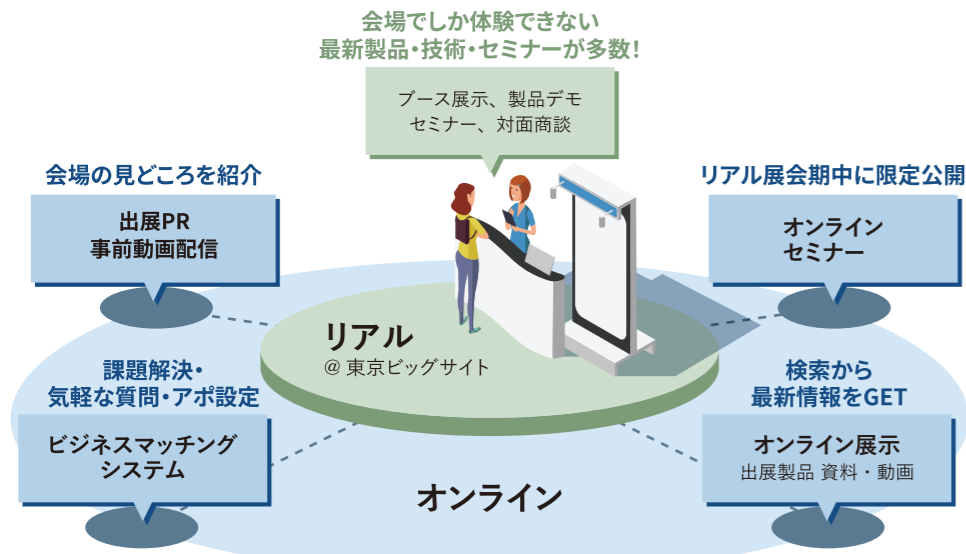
会場でしか体験できない
最新製品・技術・セミナーが多数！

ブース展示、製品デモ
セミナー、対面商談

会場の見どころを紹介

出展PR
事前動画配信

リアル展会期中に限定公開

オンライン
セミナー

リアル
＠ 東京ビッグサイト

課題解決・
気軽な質問・アポ設定

ビジネスマッチング
システム

検索から
最新情報をGET

オンライン展示
出展製品 資料・動画

オンライン